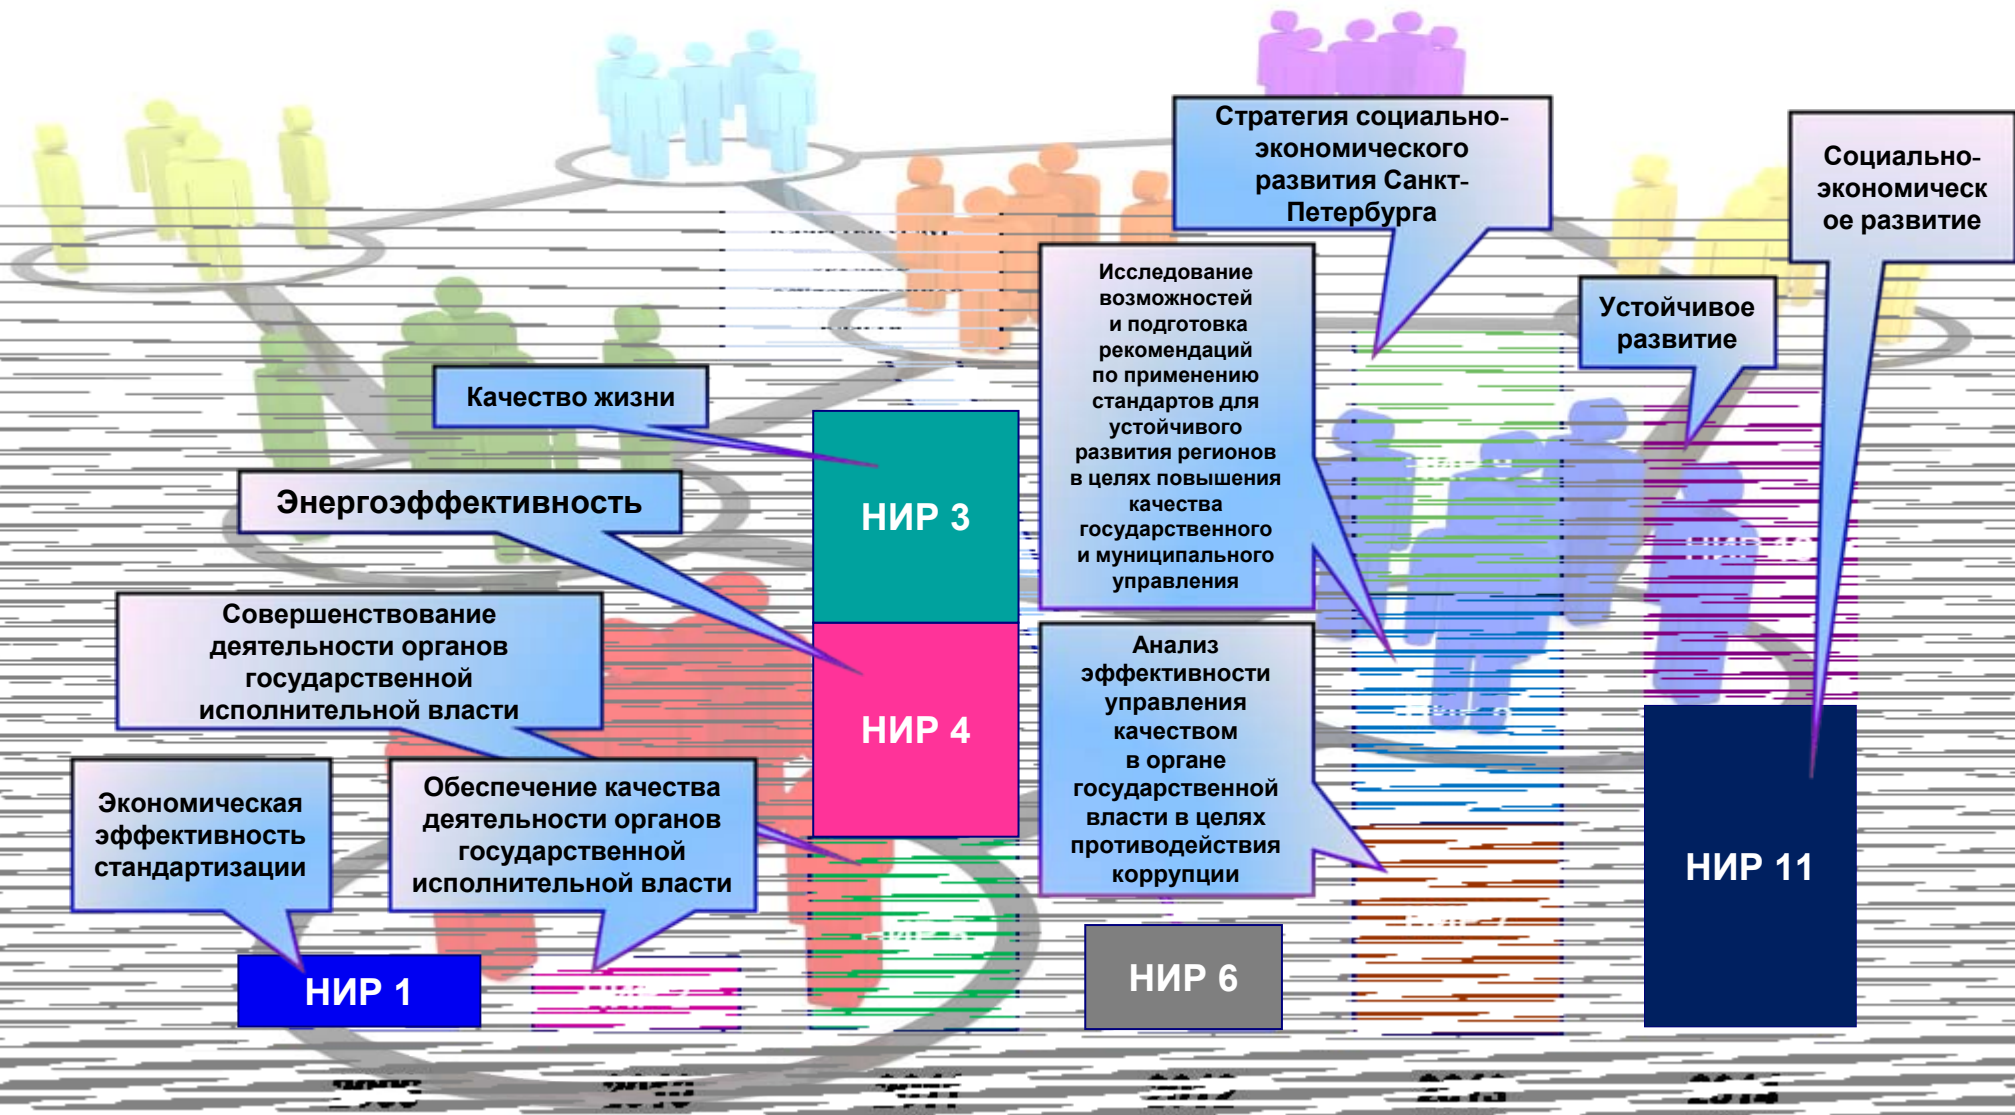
Стратегия социально-экономического развития Санкт-Петербурга

Социально-экономическое развитие

Исследование возможностей и подготовка рекомендаций по применению стандартов для устойчивого развития регионов в целях повышения качества государственного и муниципального управления

Устойчивое развитие

Качество жизни

НИР 3

Энергоэффективность

Совершенствование деятельности органов государственной исполнительной власти

НИР 4

Анализ эффективности управления качеством в органе государственной власти в целях противодействия коррупции

Экономическая эффективность стандартизации

Обеспечение качества деятельности органов государственной исполнительной власти

НИР 11

НИР 1

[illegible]

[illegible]

НИР 6

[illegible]

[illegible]

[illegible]

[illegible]

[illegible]

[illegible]

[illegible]

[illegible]

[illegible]